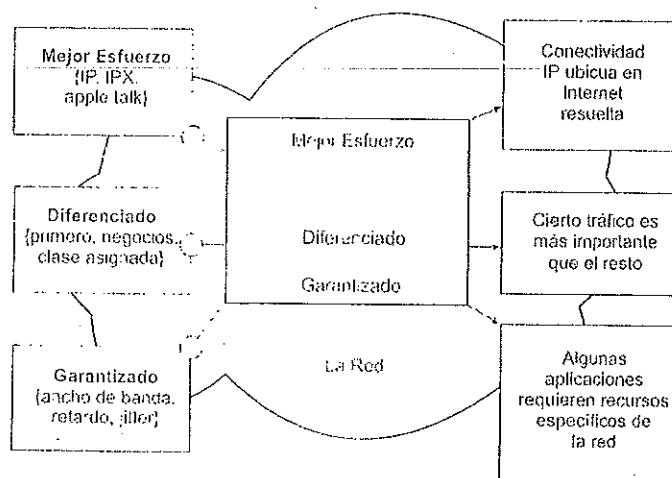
Mejor Esfuerzo
(IP, IPX, apple talk)

Diferenciado
(primero, negocios, clase asignada)

Garantizado
(ancho de banda, retardo, jitter)

Mejor Esfuerzo

Diferenciado

Garantizado

La Red

Conectividad IP ubicua en Internet resuelta

Cierto tráfico es más importante que el resto

Algunas aplicaciones requieren recursos específicos de la red